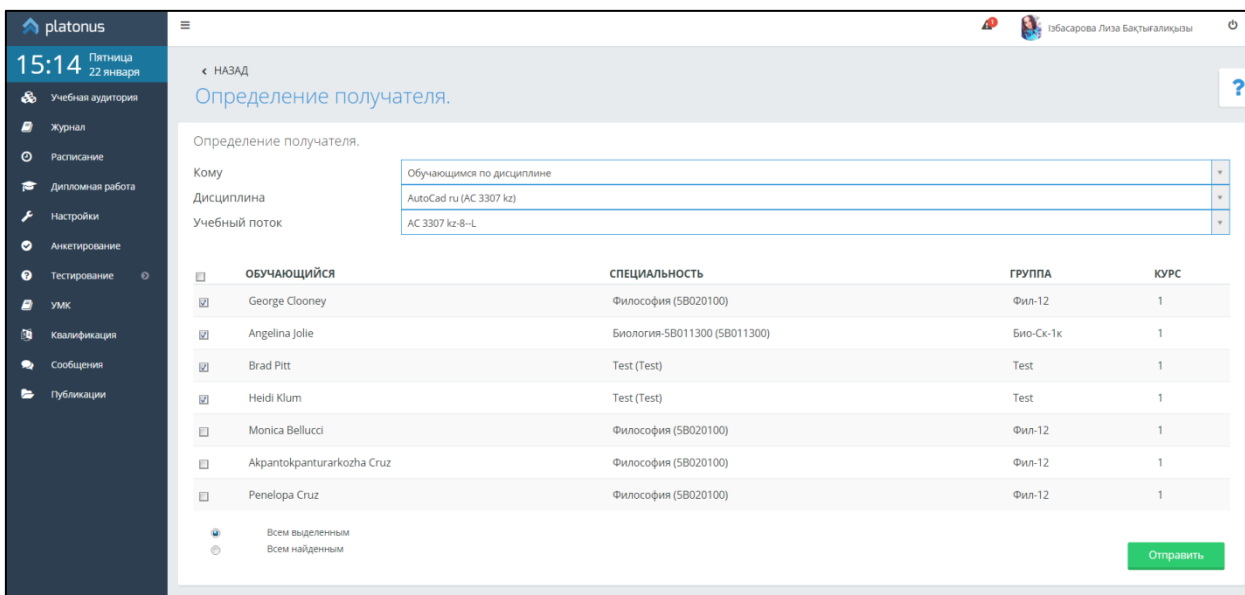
platonus

15:14 Пятница 22 января

Учебная аудитория
Журнал
Расписание
Дипломная работа
Настройки
Анкетирование
Тестирование
УМК
Квалификация
Сообщения
Публикации

Ізбасарова Лиза Бақтығалиқызы

‹ НАЗАД

Определение получателя.

?

Определение получателя.

Кому | Обучающимся по дисциплине
Дисциплина | AutoCad ru (AC 3307 kz)
Учебный поток | AC 3307 kz-8--L

| | ОБУЧАЮЩИЙСЯ | СПЕЦИАЛЬНОСТЬ | ГРУППА | КУРС |
|---|---|---|---|---|
| ☑ | George Clooney | Философия (5В020100) | Фил-12 | 1 |
| ☑ | Angelina Jolie | Биология-5В011300 (5В011300) | Био-Ск-1к | 1 |
| ☑ | Brad Pitt | Test (Test) | Test | 1 |
| ☑ | Heidi Klum | Test (Test) | Test | 1 |
| ☐ | Monica Bellucci | Философия (5В020100) | Фил-12 | 1 |
| ☐ | Akpantokpanturarkozha Cruz | Философия (5В020100) | Фил-12 | 1 |
| ☐ | Penelopa Cruz | Философия (5В020100) | Фил-12 | 1 |

Всем выделенным
Всем найденным

Отправить